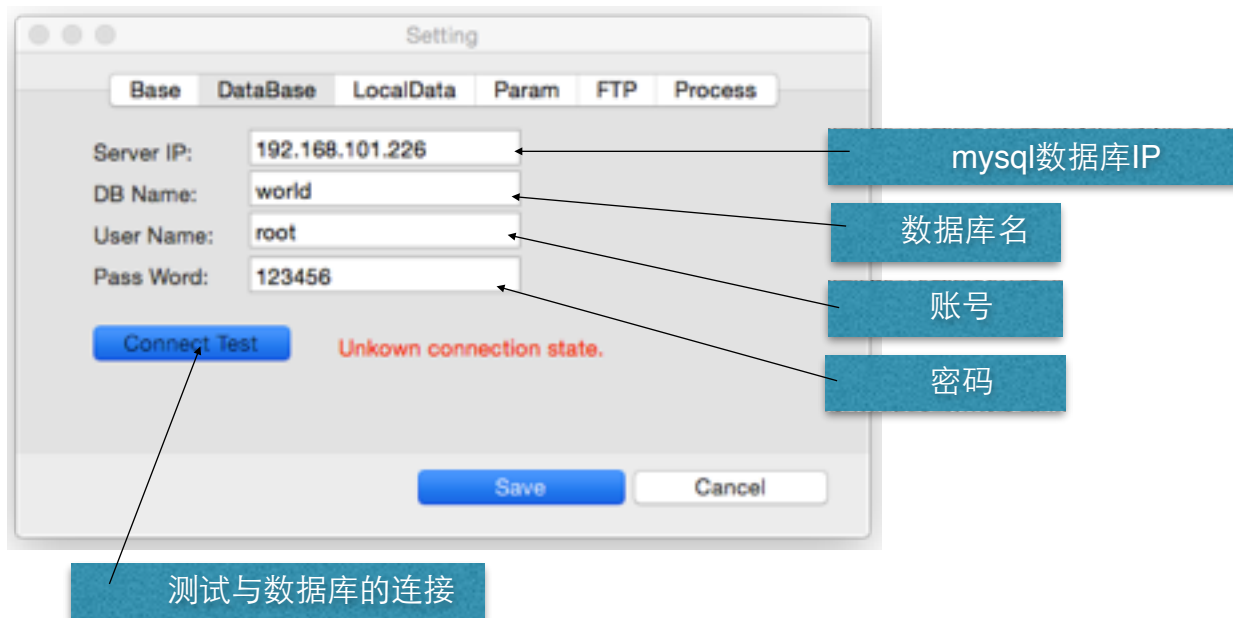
Setting

Base DataBase LocalData Param FTP Process

Server IP: 192.168.101.226

mysql数据库IP

DB Name: world

数据库名

User Name: root

账号

Pass Word: 123456

密码

Connect Test

Unkown connection state.

Save Cancel

测试与数据库的连接